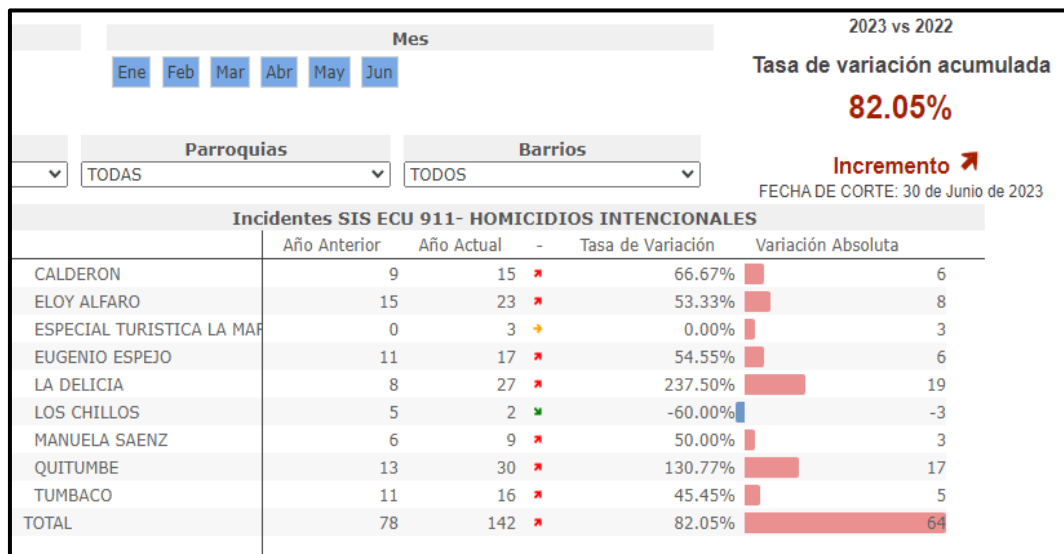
Mes

Ene Feb Mar Abr May Jun

2023 vs 2022

Tasa de variación acumulada

82.05%

Incremento

FECHA DE CORTE: 30 de Junio de 2023

Parroquias
TODAS

Barrios
TODOS

Incidentes SIS ECU 911- HOMICIDIOS INTENCIONALES

| | Año Anterior | Año Actual | - | Tasa de Variación | Variación Absoluta |
|---|---|---|---|---|---|
| CALDERON | 9 | 15 | | 66.67% | 6 |
| ELOY ALFARO | 15 | 23 | | 53.33% | 8 |
| ESPECIAL TURISTICA LA MAR | 0 | 3 | | 0.00% | 3 |
| EUGENIO ESPEJO | 11 | 17 | | 54.55% | 6 |
| LA DELICIA | 8 | 27 | | 237.50% | 19 |
| LOS CHILLOS | 5 | 2 | | -60.00% | -3 |
| MANUELA SAENZ | 6 | 9 | | 50.00% | 3 |
| QUITUMBE | 13 | 30 | | 130.77% | 17 |
| TUMBACO | 11 | 16 | | 45.45% | 5 |
| TOTAL | 78 | 142 | | 82.05% | 64 |